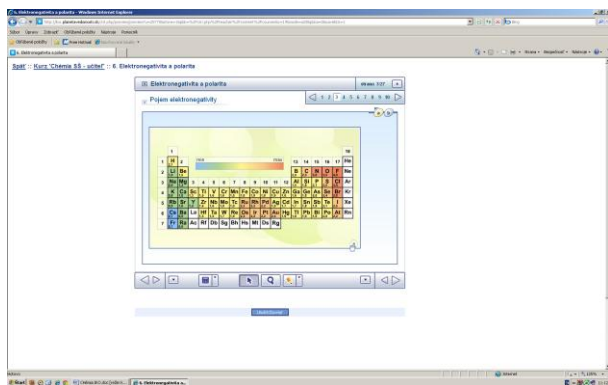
6. Elektronegativita a polarita - Windows Internet Explorer

Soubor Úpravy Zobrazit Oblíbené položky Nástroje Nápověda

Oblíbené položky

6. Elektronegativita a polarita

Zpět :: Kurz 'Chémia SŠ - učitel' :: 6. Elektronegativita a polarita

Elektronegativita a polarita

strana 1/27

Pojem elektronegativity

1 2 3 4 5 6 7 8 9 10

| 1 | | | | | | | | | | | | | | | | | 18 |
|---|---|---|---|---|---|---|---|---|---|---|---|---|---|---|---|---|---|
| 1 | H | 2 | | | | | | | | | | 13 | 14 | 15 | 16 | 17 | He |
| 2 | Li | Be | | | | | | | | | | B | C | N | O | F | Ne |
| 3 | Na | Mg | 3 | 4 | 5 | 6 | 7 | 8 | 9 | 10 | 11 | 12 | Al | Si | P | S | Cl | Ar |
| 4 | K | Ca | Sc | Ti | V | Cr | Mn | Fe | Co | Ni | Cu | Zn | Ga | Ge | As | Se | Br | Kr |
| 5 | Rb | Sr | Y | Zr | Nb | Mo | Tc | Ru | Rh | Pd | Ag | Cd | In | Sn | Sb | Te | I | Xe |
| 6 | Cs | Ba | La | Hf | Ta | W | Re | Os | Ir | Pt | Au | Hg | Tl | Pb | Bi | Po | At | Rn |
| 7 | Fr | Ra | Ac | Rf | Db | Sg | Bh | Hs | Mt | Ds | Rg |

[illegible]

Internet

Start

6. Elektronegativita a...